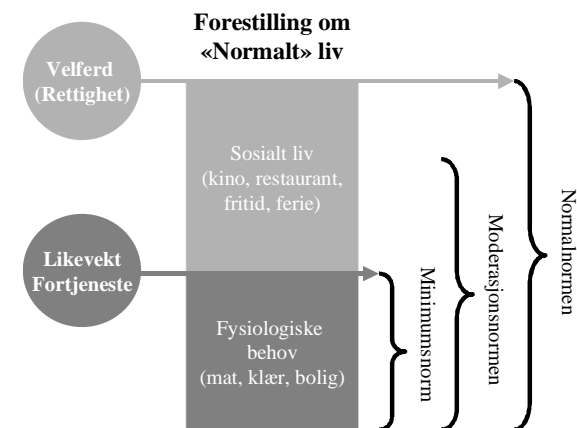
Forestilling om «Normalt» liv

Velferd (Rettighet)

Sosialt liv (kino, restaurant, fritid, ferie)

Likevekt Fortjeneste

Fysiologiske behov (mat, klær, bolig)

Minimumsnorm

Moderasjonsnormen

Normalnormen